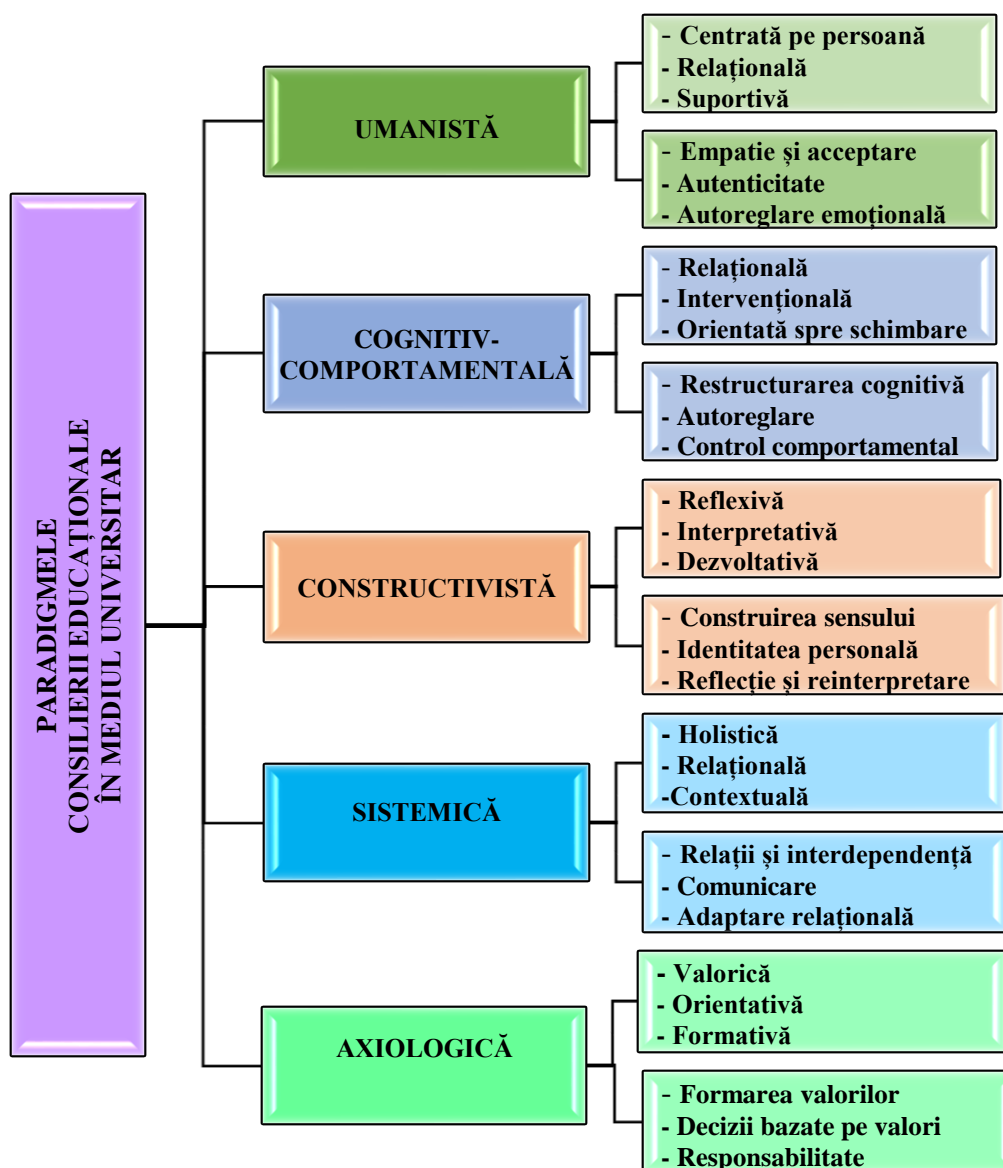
PARADIGMELE CONSILIERII EDUCAȚIONALE ÎN MEDIUL UNIVERSITAR

UMANISTĂ

- Centrată pe persoană
- Relațională
- Suportivă

- Empatie și acceptare
- Autenticitate
- Autoreglare emoțională

COGNITIV-COMPORTAMENTALĂ

- Relațională
- Intervențională
- Orientată spre schimbare

- Restructurarea cognitivă
- Autoreglare
- Control comportamental

CONSTRUCTIVISTĂ

- Reflexivă
- Interpretativă
- Dezvoltativă

- Construirea sensului
- Identitatea personală
- Reflecție și reinterpretare

SISTEMICĂ

- Holistică
- Relațională
-Contextuală

- Relații și interdependență
- Comunicare
- Adaptare relațională

AXIOLOGICĂ

- Valorică
- Orientativă
- Formativă

- Formarea valorilor
- Decizii bazate pe valori
- Responsabilitate